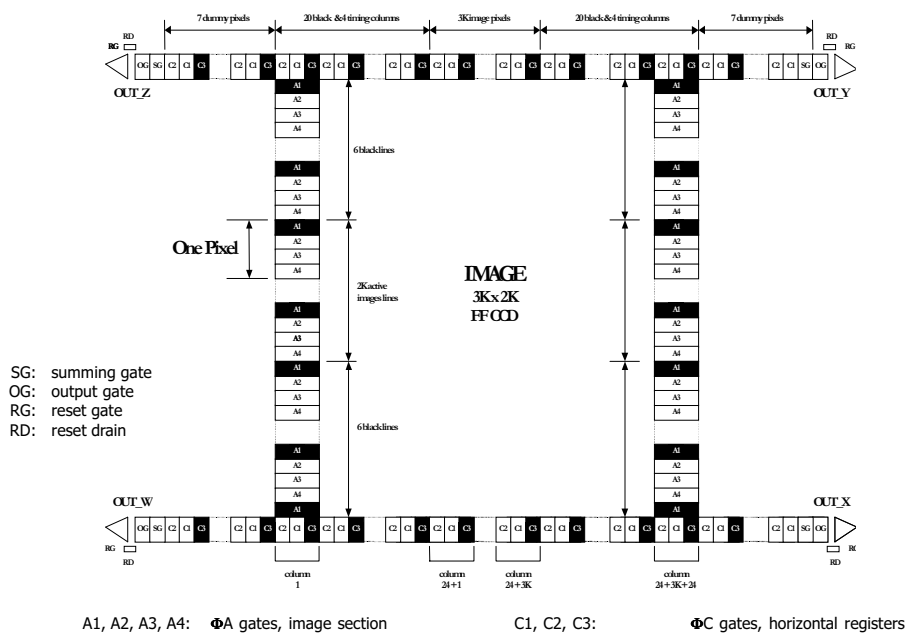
7 dummy pixels
20 black & 4 timing columns
3K image pixels
20 black & 4 timing columns
7 dummy pixels

RD
RG
OG SG C2 C1 C3 C2 C1 C3 C2 C1 C3 C2 C1 C3 C2 C1 C3 C2 C1 C3 C2 C1 C3 C2 C1 C3 C2 C1 C3 C2 C1 C3 C2 C1 C3 C2 C1 SG OG
RD
RG
OUT_Z
OUT_Y

A1
A2
A3
A4

6 black lines

One Pixel

2K active images lines

IMAGE
3K x 2K
FF CCD

6 black lines

SG: summing gate
OG: output gate
RG: reset gate
RD: reset drain

OUT_W
OUT_X

OG SG C2 C1 C3 C2 C1 C3 C2 C1 C3 C2 C1 C3 C2 C1 C3 C2 C1 C3 C2 C1 C3 C2 C1 C3 C2 C1 C3 C2 C1 C3 C2 C1 C3 C2 C1 SG OG
RG
RD
RG
RD

column 1
column 24 + 1
column 24 + 3K
column 24 + 3K + 24

A1, A2, A3, A4: ΦA gates, image section
C1, C2, C3: ΦC gates, horizontal registers